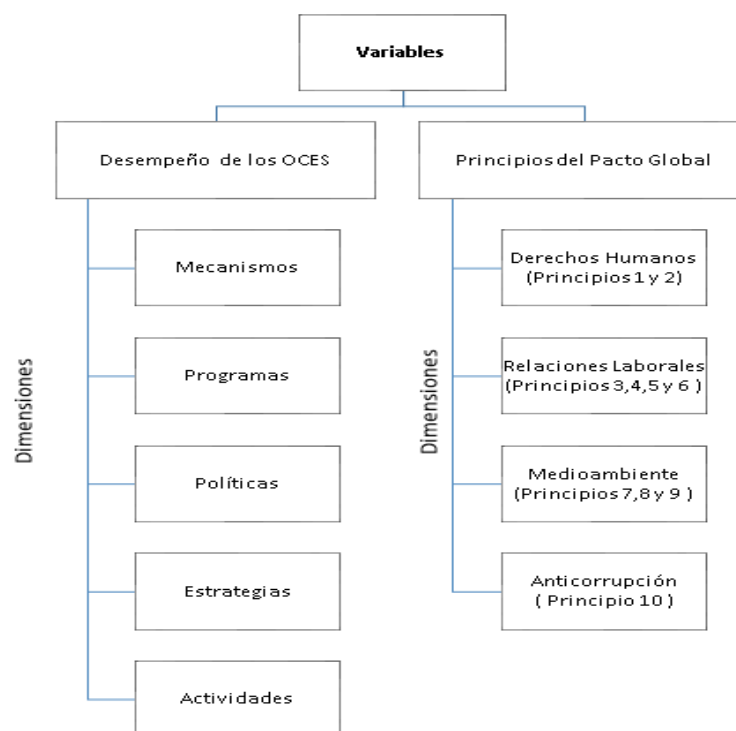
Variables

Desempeño de los OCES

Dimensiones

Mecanismos

Programas

Políticas

Estrategias

Actividades

Principios del Pacto Global

Dimensiones

Derechos Humanos (Principios 1 y 2)

Relaciones Laborales (Principios 3,4,5 y 6 )

Medioambiente (Principios 7,8 y 9 )

Anticorrupción ( Principio 10 )